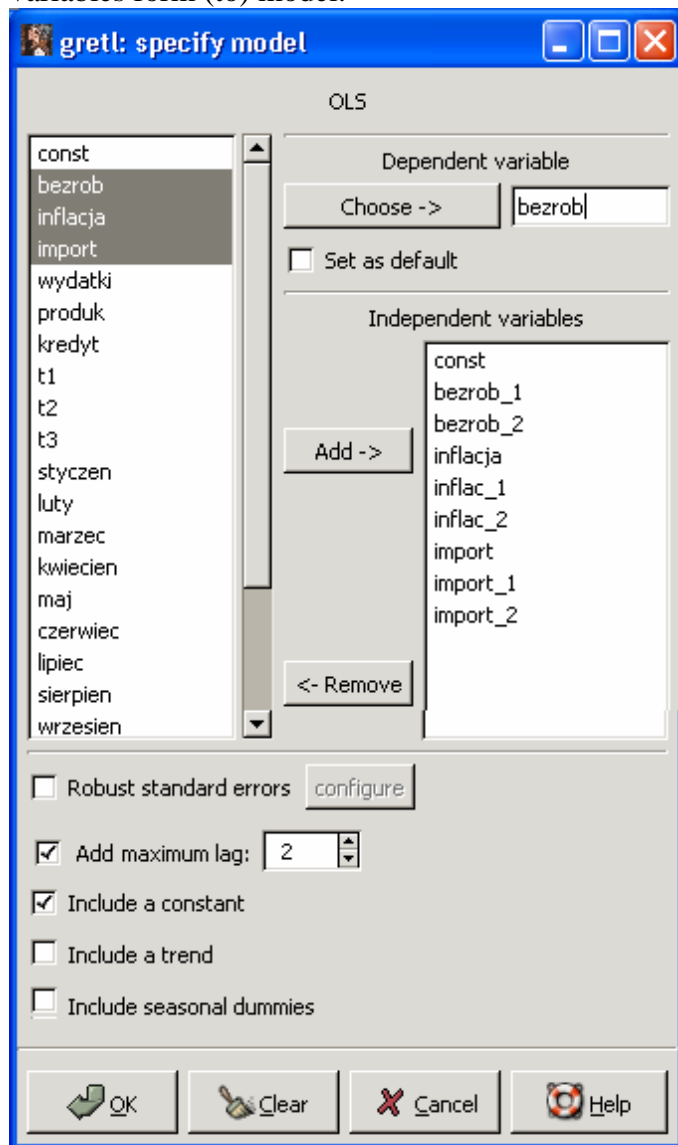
variables form (18) model:

gretl: specify model

OLS

const
bezrob
inflacja
import
wydatki
produk
kredyt
t1
t2
t3
styczen
luty
marzec
kwiecien
maj
czerwiec
lipiec
sierpien
wrzesien

Dependent variable

Choose ->

bezrob

Set as default

Independent variables

Add ->

<- Remove

const
bezrob_1
bezrob_2
inflacja
inflac_1
inflac_2
import
import_1
import_2

Robust standard errors

configure

Add maximum lag: 2

Include a constant

Include a trend

Include seasonal dummies

OK

Clear

Cancel

Help